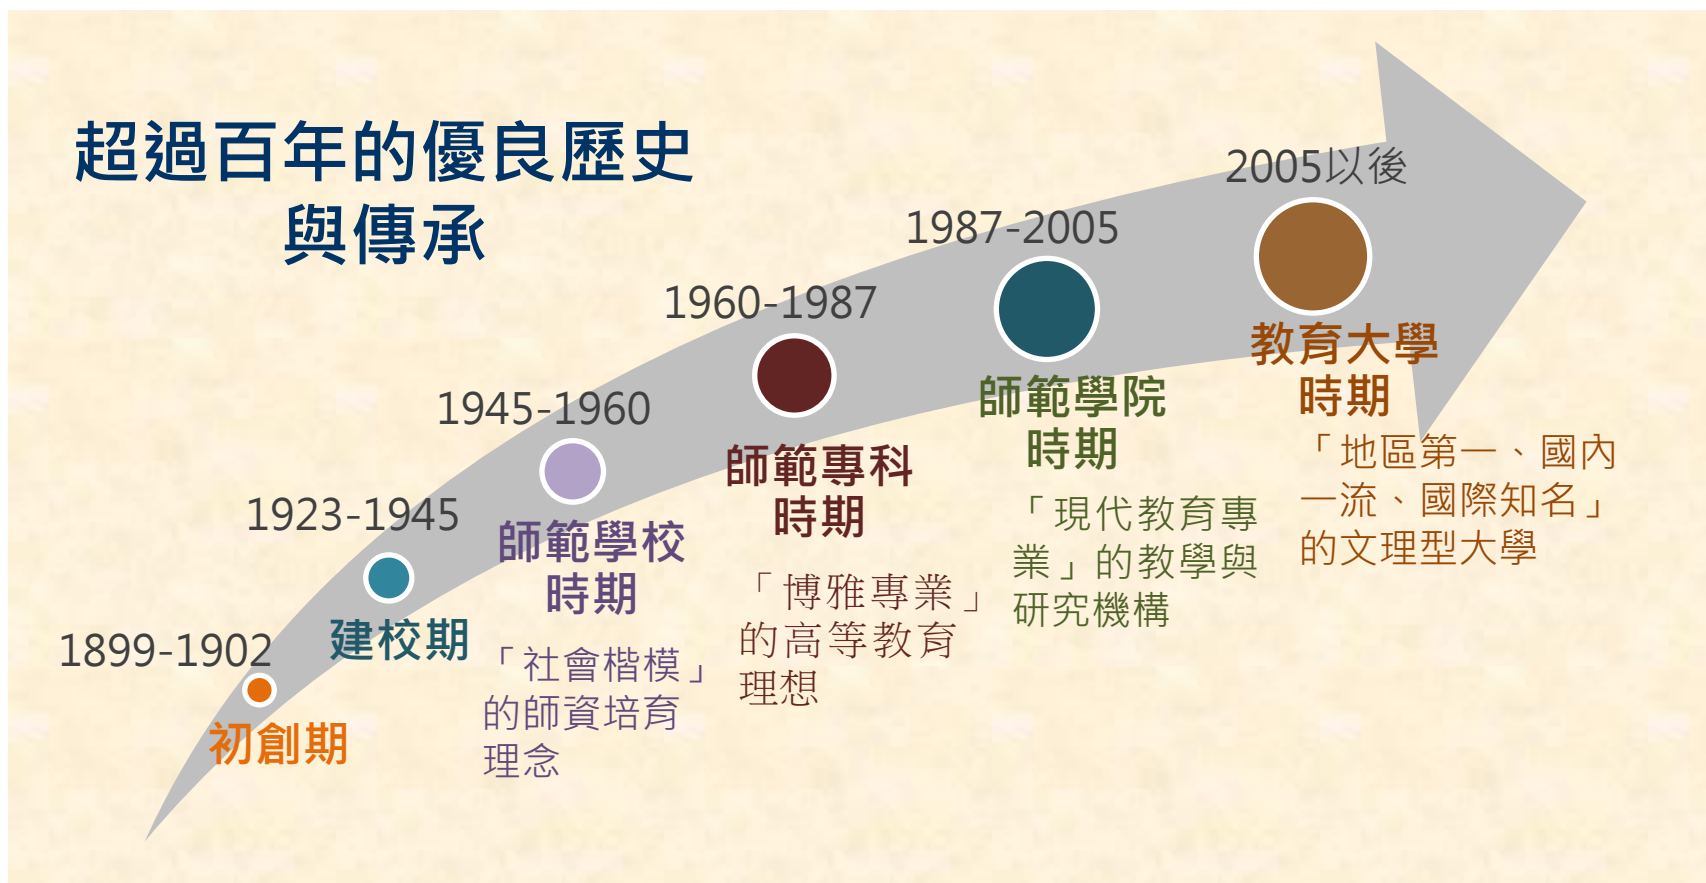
超過百年的優良歷史
與傳承

1899-1902
初創期

1923-1945
建校期

1945-1960
師範學校
時期
「社會楷模」的師資培育理念

1960-1987
師範專科
時期
「博雅專業」的高等教育理想

1987-2005
師範學院
時期
「現代教育專業」的教學與研究機構

2005以後
教育大學
時期
「地區第一、國內一流、國際知名」的文理型大學